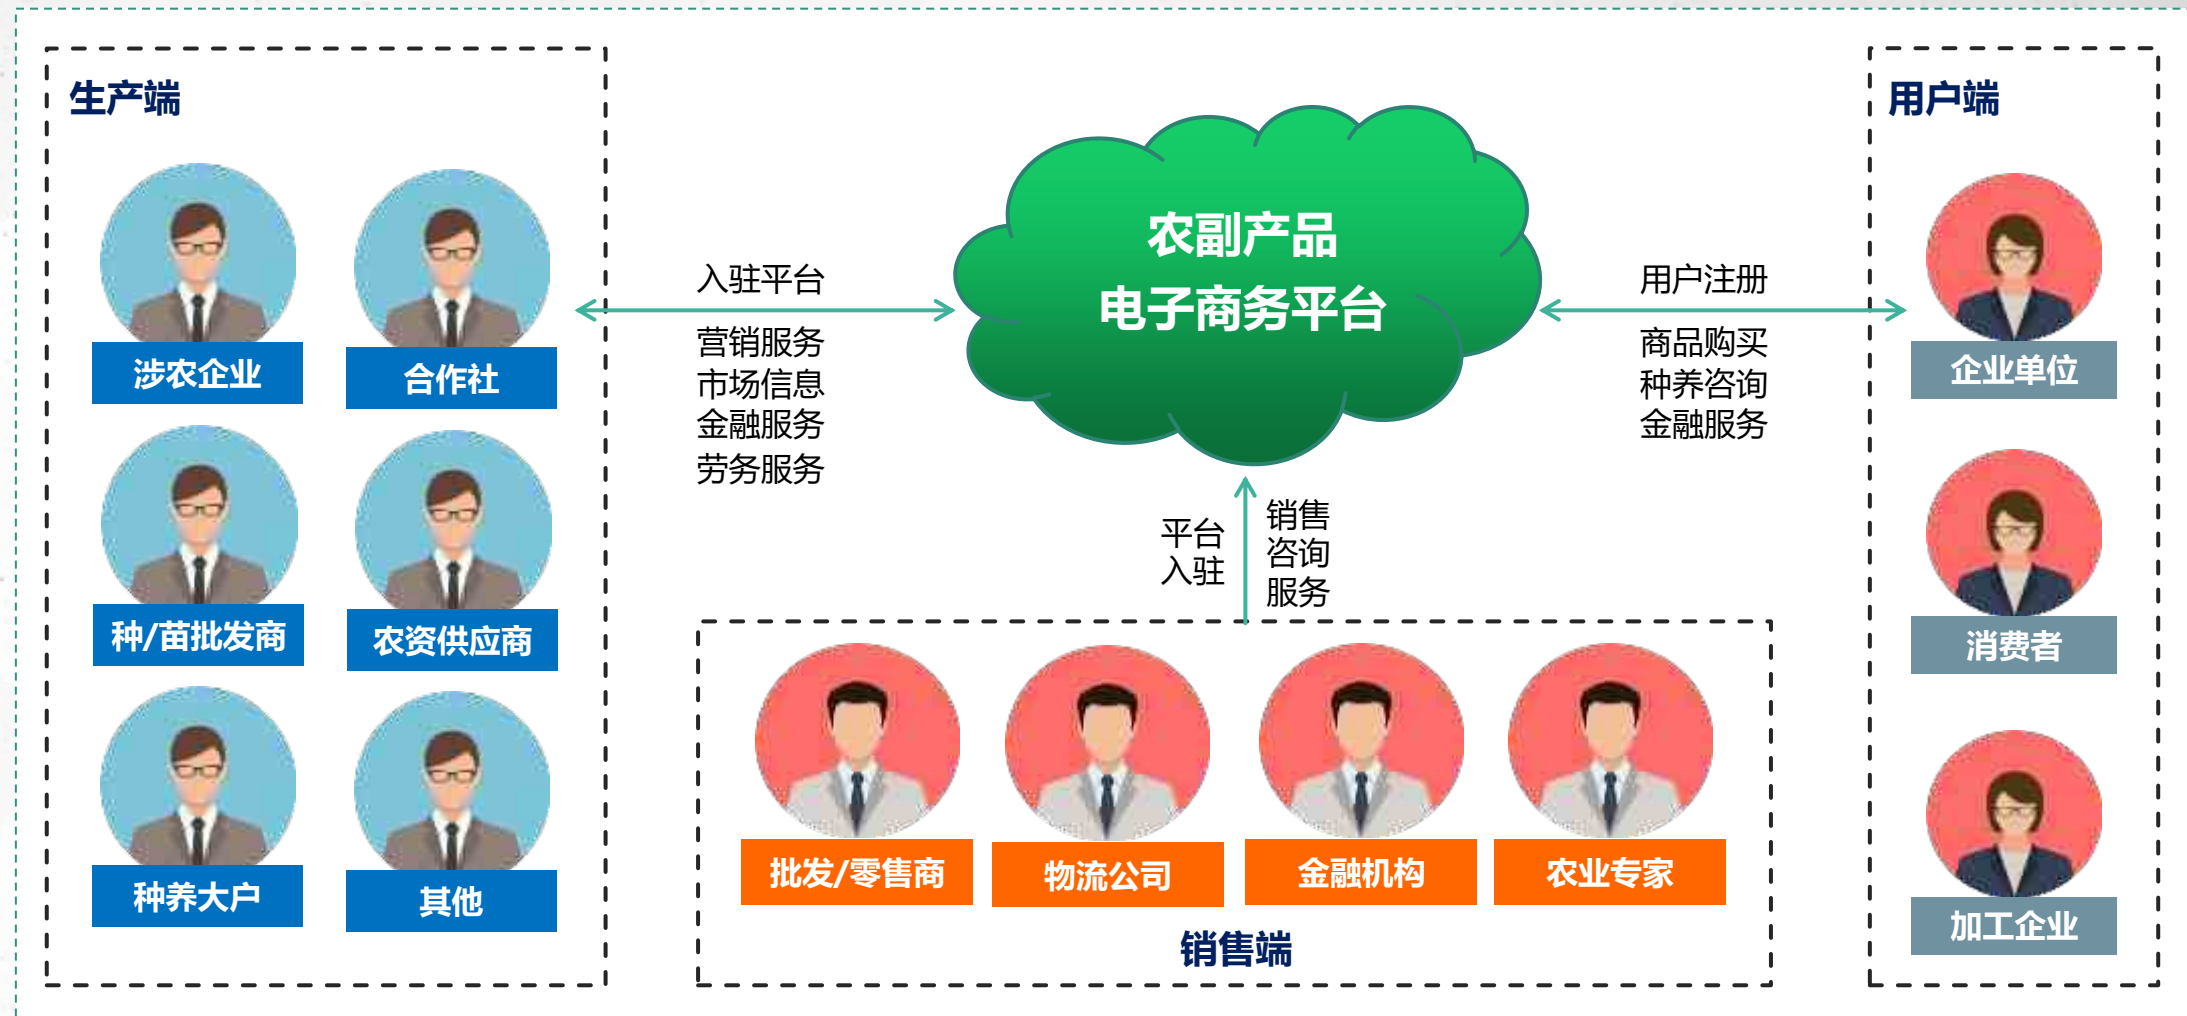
生产端

涉农企业

合作社

种/苗批发商

农资供应商

种养大户

其他

入驻平台

营销服务
市场信息
金融服务
劳务服务

农副产品
电子商务平台

用户注册

商品购买
种养咨询
金融服务

用户端

企业单位

消费者

加工企业

平台
入驻

销售
咨询
服务

批发/零售商

物流公司

金融机构

农业专家

销售端